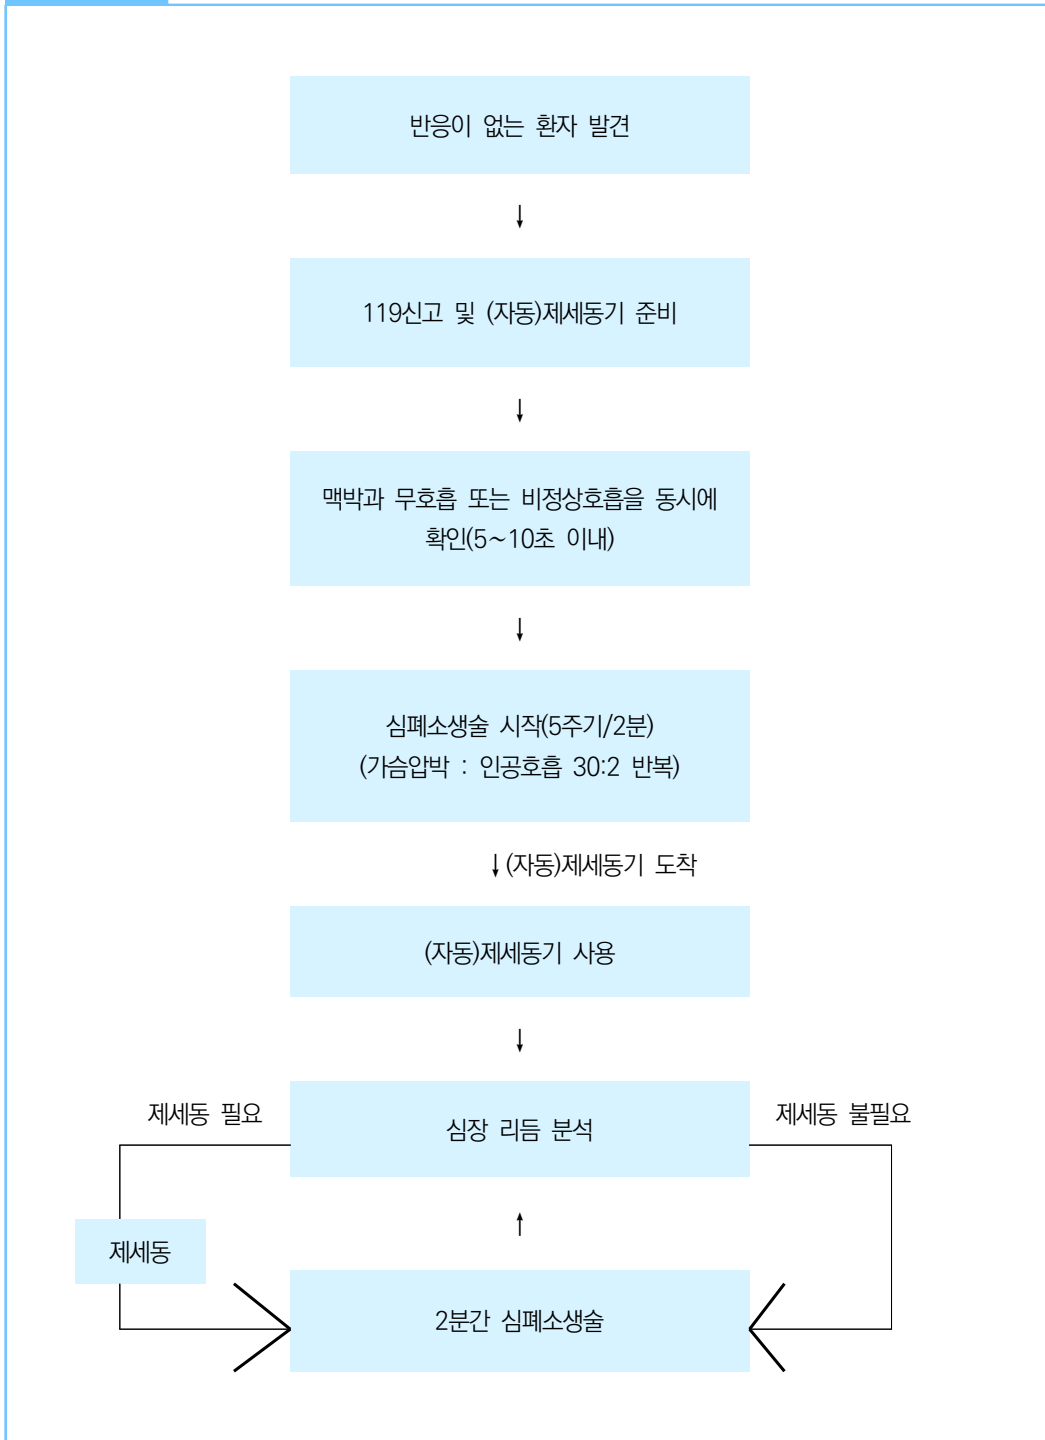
반응이 없는 환자 발견

119신고 및 (자동)제세동기 준비

맥박과 무호흡 또는 비정상호흡을 동시에 확인(5~10초 이내)

심폐소생술 시작(5주기/2분)
(가슴압박 : 인공호흡 30:2 반복)

(자동)제세동기 도착

(자동)제세동기 사용

제세동 필요

심장 리듬 분석

제세동 불필요

제세동

2분간 심폐소생술